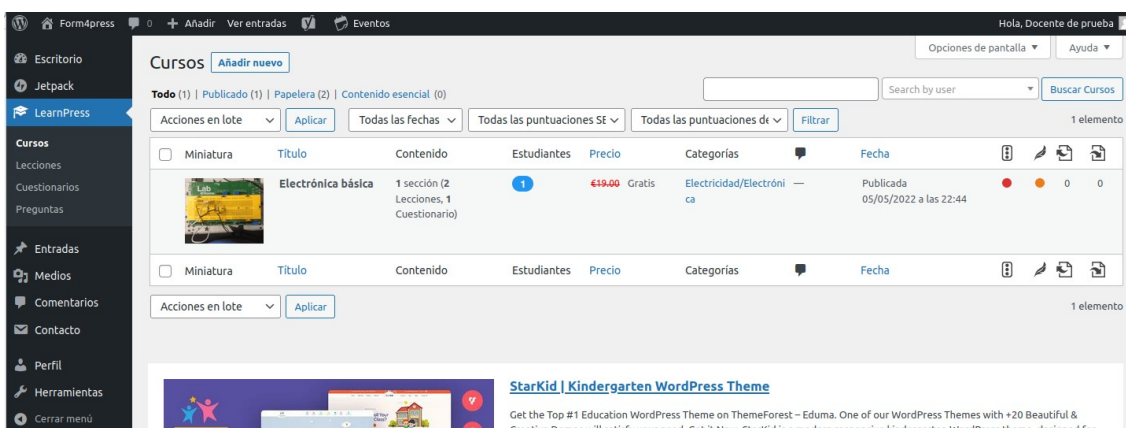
Form4press 0 + Añadir Ver entradas Eventos Hola, Docente de prueba

Escritorio
Jetpack
LearnPress
Cursos
Lecciones
Cuestionarios
Preguntas
Entradas
Medios
Comentarios
Contacto
Perfil
Herramientas
Cerrar menú

Opciones de pantalla ▼ Ayuda ▼

Cursos Añadir nuevo

Todo (1) | Publicado (1) | Papelera (2) | Contenido esencial (0)

Search by user Buscar Cursos

Acciones en lote Aplicar Todas las fechas Todas las puntuaciones SE Todas las puntuaciones de Filtrar 1 elemento

| | Miniatura | Título | Contenido | Estudiantes | Precio | Categorías | | Fecha | | | | |
|---|---|---|---|---|---|---|---|---|---|---|---|---|
| | Lab | Electrónica básica | 1 sección (2 Lecciones, 1 Cuestionario) | 1 | €19.00 Gratis | Electricidad/Electrónica | — | Publicada 05/05/2022 a las 22:44 | | | 0 | 0 |
| | Miniatura | Título | Contenido | Estudiantes | Precio | Categorías | | Fecha | | | | |

Acciones en lote Aplicar 1 elemento

StarKid | Kindergarten WordPress Theme

Get the Top #1 Education WordPress Theme on ThemeForest – Eduma. One of our WordPress Themes with +20 Beautiful & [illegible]